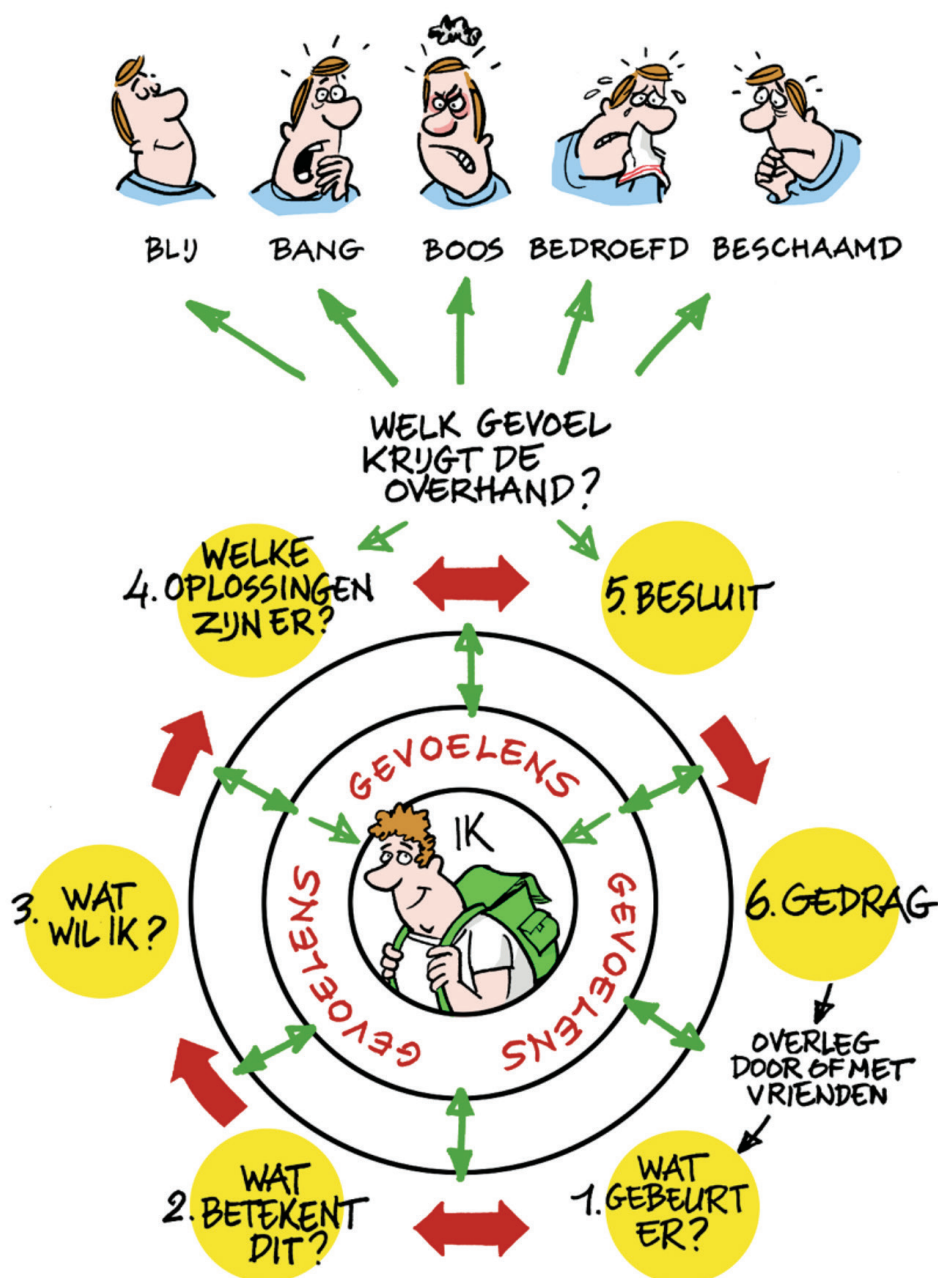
BLIJ BANG BOOS BEDROEFD BESCHAAMD

WELK GEVOEL KRIJGT DE OVERHAND?

4. WELKE OPLOSSINGEN ZIJN ER?

5. BESLUIT

GEVOELENS

IK

GEVOELENS

GEVOELENS

GEVOELENS

3. WAT WIL IK?

6. GEDRAG

OVERLEG DOOR OF MET VRIENDEN

2. WAT BETEKENT DIT?

1. WAT GEBEURT ER?